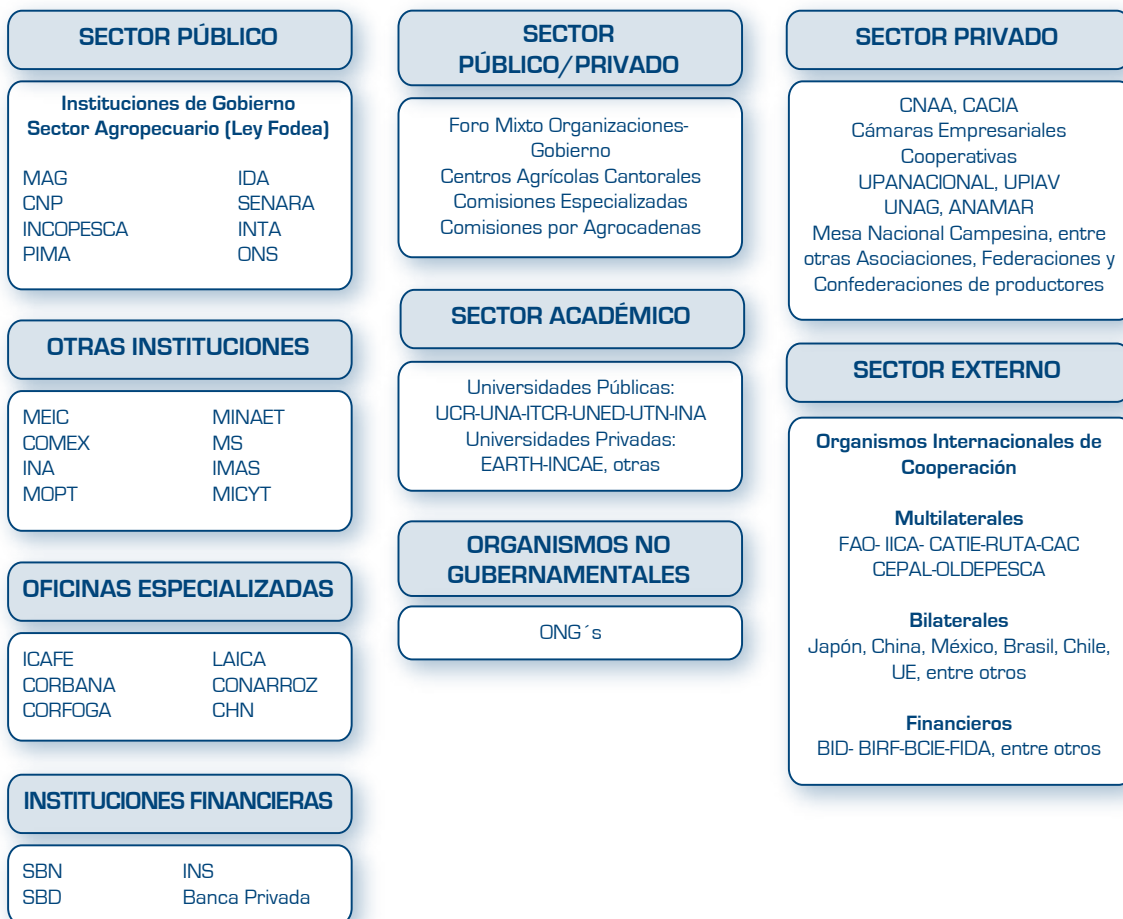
SECTOR PÚBLICO

Instituciones de Gobierno
Sector Agropecuario (Ley Fodea)

| | |
|---|---|
| MAG | IDA |
| CNP | SENARA |
| INCOPESCA | INTA |
| PIMA | ONS |

OTRAS INSTITUCIONES

| | |
|---|---|
| MEIC | MINAET |
| COMEX | MS |
| INA | IMAS |
| MOPT | MICYT |

OFICINAS ESPECIALIZADAS

| | |
|---|---|
| ICAFE | LAICA |
| CORBANA | CONARROZ |
| CORFOGA | CHN |

INSTITUCIONES FINANCIERAS

| | |
|---|---|
| SBN | INS |
| SBD | Banca Privada |

SECTOR PÚBLICO/PRIVADO

Foro Mixto Organizaciones-Gobierno
Centros Agrícolas Cantorales
Comisiones Especializadas
Comisiones por Agrocadenas

SECTOR ACADÉMICO

Universidades Públicas:
UCR-UNA-ITCR-UNED-UTN-INA
Universidades Privadas:
EARTH-INCAE, otras

ORGANISMOS NO GUBERNAMENTALES

ONG´s

SECTOR PRIVADO

CNAA, CACIA
Cámaras Empresariales
Cooperativas
UPANACIONAL, UPIAV
UNAG, ANAMAR
Mesa Nacional Campesina, entre otras Asociaciones, Federaciones y Confederaciones de productores

SECTOR EXTERNO

Organismos Internacionales de Cooperación

Multilaterales
FAO- IICA- CATIE-RUTA-CAC
CEPAL-OLDEPESCA

Bilaterales
Japón, China, México, Brasil, Chile, UE, entre otros

Financieros
BID- BIRF-BCIE-FIDA, entre otros